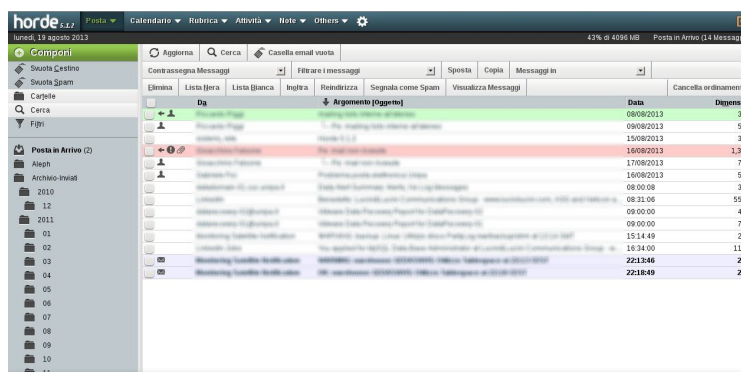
horde 5.1.2 Posta ▾ Calendario ▾ Rubrica ▾ Attività ▾ Note ▾ Others ▾

lunedì, 19 agosto 2013

43% di 4096 MB Posta in Arrivo (14 Messagg

Componi

Svuota Cestino

Svuota Spam

Cartelle

Cerca

Filtri

Posta in Arrivo (2)

Aleph

Archivio-Inviati

2010

12

2011

01

02

03

04

05

06

07

08

09

10

Aggiorna Cerca Casella email vuota

Contrassegna Messaggi Filtrare i messaggi Sposta Copia Messaggi in

Elimina Lista Nera Lista Bianca Inoltra Reindirizza Segnala come Spam Visualizza Messaggi Cancella ordinament

| | Da | Argomento [oggetto] | Data | Dimens |
|---|---|---|---|---|
| | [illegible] | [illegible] | 08/08/2013 | 3 |
| | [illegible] | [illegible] | 09/08/2013 | 5 |
| | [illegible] | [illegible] | 15/08/2013 | 3 |
| | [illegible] | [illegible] | 16/08/2013 | 1,3 |
| | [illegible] | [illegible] | 17/08/2013 | 7 |
| | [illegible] | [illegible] | 16/08/2013 | 5 |
| | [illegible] | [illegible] | 08:00:08 | 3 |
| | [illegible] | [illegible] | 08:31:06 | 55 |
| | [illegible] | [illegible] | 09:00:00 | 4 |
| | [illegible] | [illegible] | 09:00:00 | 7 |
| | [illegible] | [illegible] | 15:14:49 | 2 |
| | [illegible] | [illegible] | 16:34:00 | 11 |
| | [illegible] | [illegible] | 22:13:46 | 2 |
| | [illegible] | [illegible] | 22:18:49 | 2 |